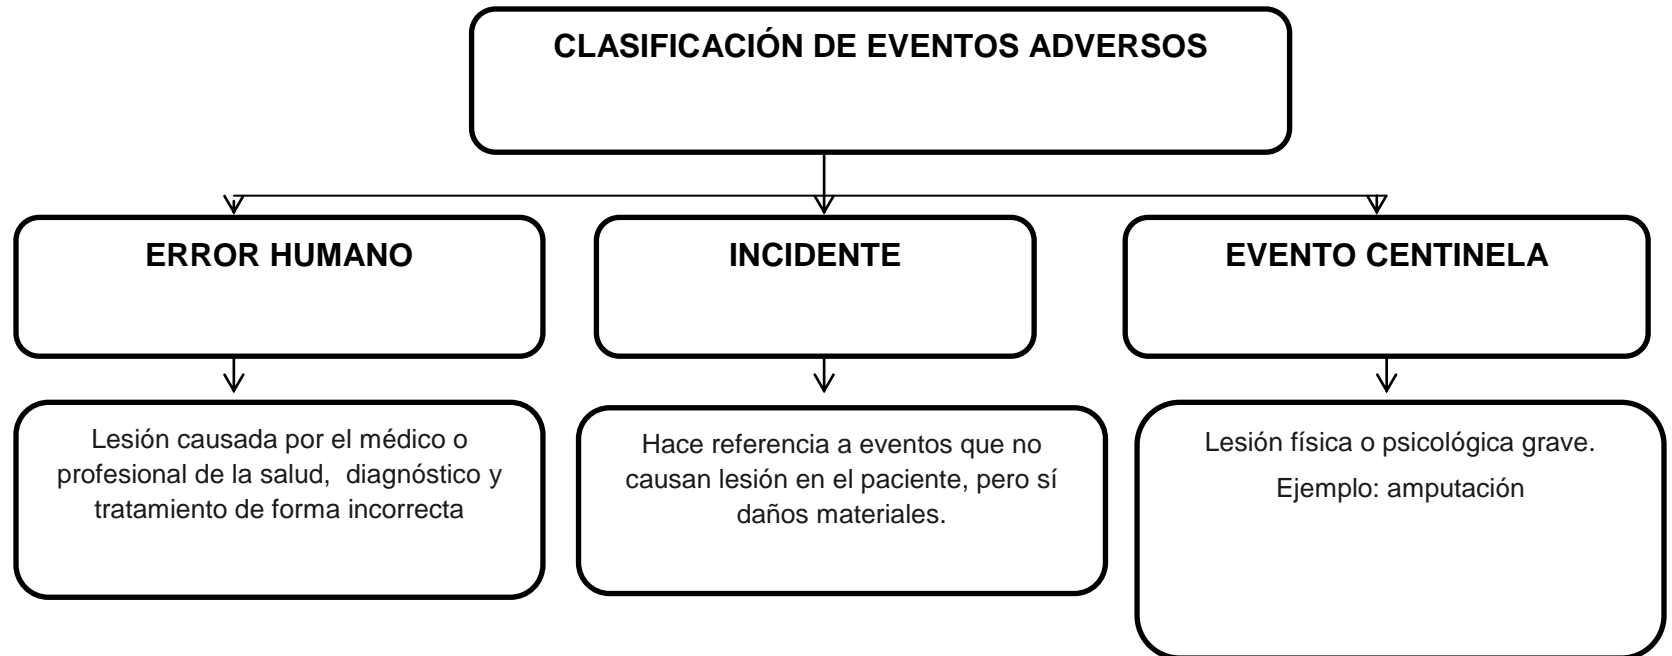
CLASIFICACIÓN DE EVENTOS ADVERSOS

ERROR HUMANO

INCIDENTE

EVENTO CENTINELA

Lesión causada por el médico o profesional de la salud, diagnóstico y tratamiento de forma incorrecta

Hace referencia a eventos que no causan lesión en el paciente, pero sí daños materiales.

Lesión física o psicológica grave.

Ejemplo: amputación